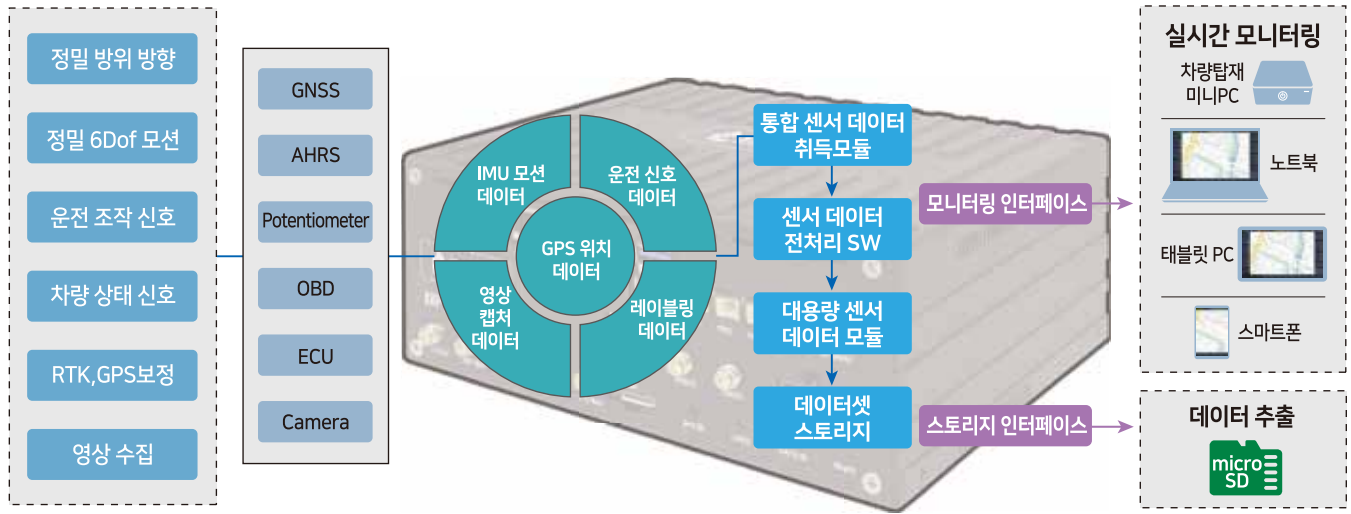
정밀 방위 방향

정밀 6Dof 모션

운전 조작 신호

차량 상태 신호

RTK,GPS보정

영상 수집

GNSS

AHRS

Potentiometer

OBD

ECU

Camera

IMU 모션 데이터

운전 신호 데이터

GPS 위치 데이터

영상 캡처 데이터

레이블링 데이터

통합 센서 데이터 취득모듈

센서 데이터 전처리 SW

대용량 센서 데이터 모듈

데이터셋 스토리지

모니터링 인터페이스

스토리지 인터페이스

실시간 모니터링

차량탑재 미니PC

노트북

태블릿 PC

스마트폰

데이터 추출

micro SD